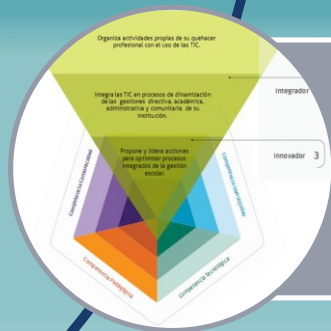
Organiza actividades propias de su quehacer profesional con el uso de las TIC.

Integra las TIC en procesos de dinamización de las gestiones directiva, académica, administrativa y comunitaria de su institución.

Propone y lidera acciones para optimizar procesos integrados de la gestión escolar.

Integrador

Innovador 3

Competencia Comunicativa

Competencia Investigativa

Competencia Pedagógica

Competencia Tecnológica